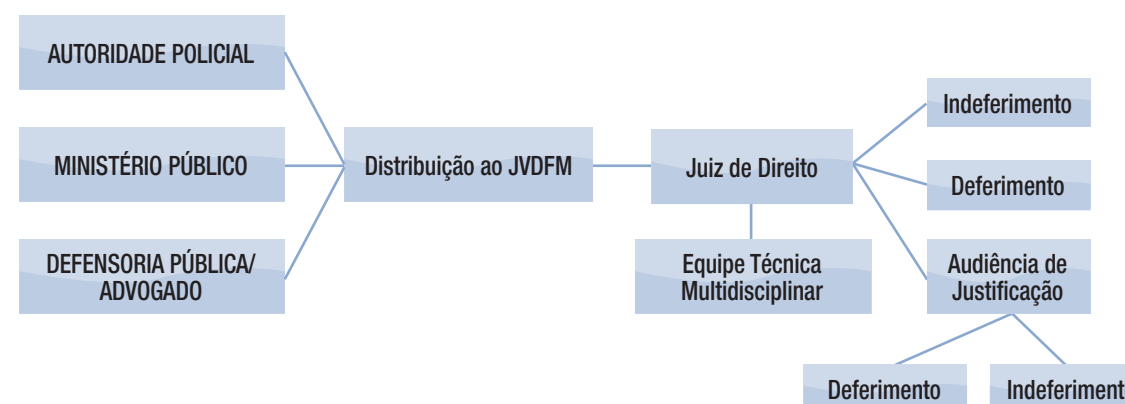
AUTORIDADE POLICIAL

MINISTÉRIO PÚBLICO

DEFENSORIA PÚBLICA/ ADVOGADO

Distribuição ao JVDFM

Juiz de Direito

Equipe Técnica Multidisciplinar

Indeferimento

Deferimento

Audiência de Justificação

Deferimento

Indeferiment